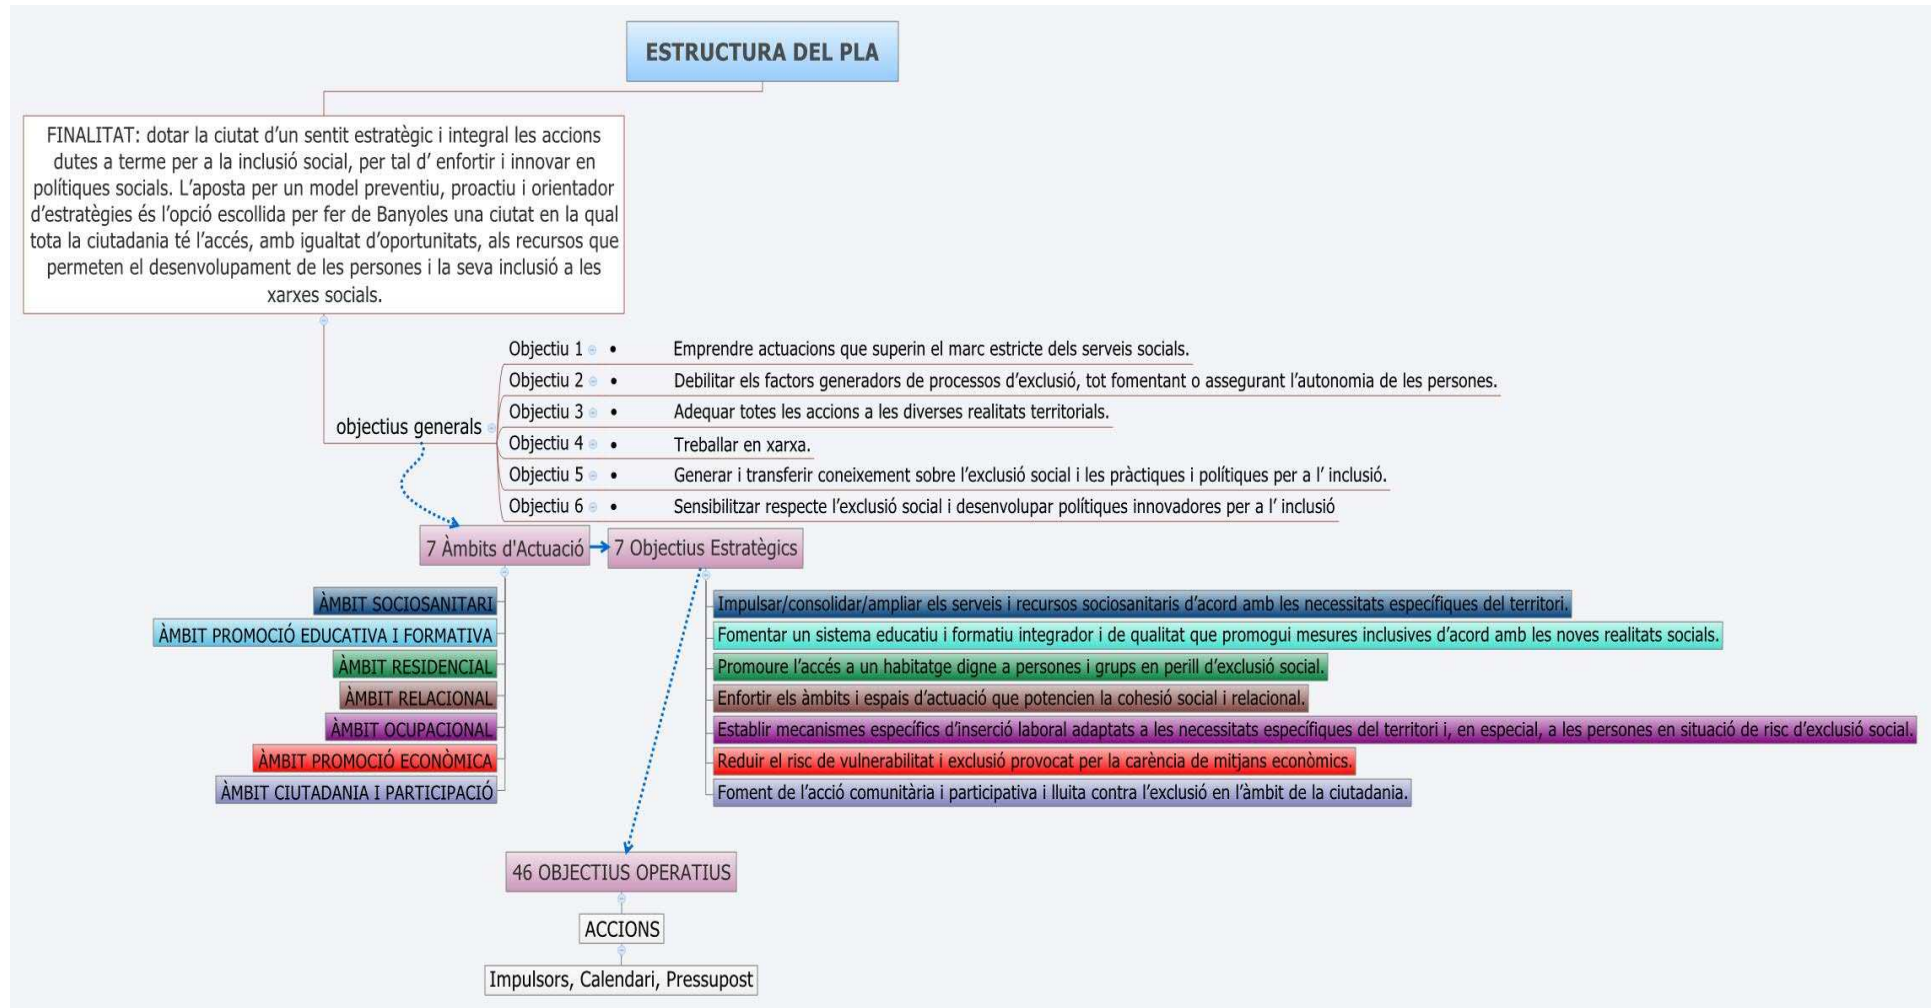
ESTRUCTURA DEL PLA

FINALITAT: dotar la ciutat d'un sentit estratègic i integral les accions dutes a terme per a la inclusió social, per tal d' enfortir i innovar en polítiques socials. L'aposta per un model preventiu, proactiu i orientador d'estratègies és l'opció escollida per fer de Banyoles una ciutat en la qual tota la ciutadania té l'accés, amb igualtat d'oportunitats, als recursos que permeten el desenvolupament de les persones i la seva inclusió a les xarxes socials.

objectius generals

Objectiu 1 • Emprendre actuacions que superin el marc estricte dels serveis socials.
Objectiu 2 • Debilitar els factors generadors de processos d'exclusió, tot fomentant o assegurant l'autonomia de les persones.
Objectiu 3 • Adequar totes les accions a les diverses realitats territorials.
Objectiu 4 • Treballar en xarxa.
Objectiu 5 • Generar i transferir coneixement sobre l'exclusió social i les pràctiques i polítiques per a l' inclusió.
Objectiu 6 • Sensibilitzar respecte l'exclusió social i desenvolupar polítiques innovadores per a l' inclusió

7 Àmbits d'Actuació
7 Objectius Estratègics

ÀMBIT SOCIOSANITARI
ÀMBIT PROMOCIÓ EDUCATIVA I FORMATIVA
ÀMBIT RESIDENCIAL
ÀMBIT RELACIONAL
ÀMBIT OCUPACIONAL
ÀMBIT PROMOCIÓ ECONÒMICA
ÀMBIT CIUTADANIA I PARTICIPACIÓ

Impulsar/consolidar/ampliar els serveis i recursos sociosanitaris d'acord amb les necessitats específiques del territori.
Fomentar un sistema educatiu i formatiu integrador i de qualitat que promogui mesures inclusives d'acord amb les noves realitats socials.
Promoure l'accés a un habitatge digne a persones i grups en perill d'exclusió social.
Enfortir els àmbits i espais d'actuació que potencien la cohesió social i relacional.
Establir mecanismes específics d'inserció laboral adaptats a les necessitats específiques del territori i, en especial, a les persones en situació de risc d'exclusió social.
Reduir el risc de vulnerabilitat i exclusió provocat per la carència de mitjans econòmics.
Foment de l'acció comunitària i participativa i lluita contra l'exclusió en l'àmbit de la ciutadania.

46 OBJECTIUS OPERATIUS

ACCIONS

Impulsors, Calendari, Pressupost